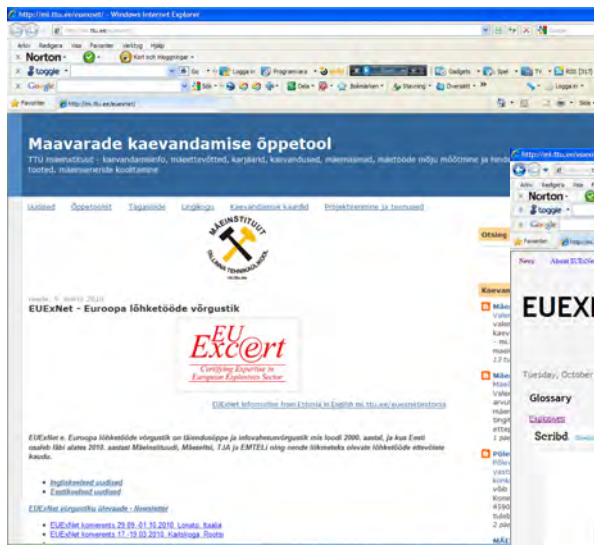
http://mi.ttu.ee/euexnet/ - Windows Internet Explorer

Arkiv Redigera Visa Favoriter Verktyg Hjälp

Norton

Kort och inloggningar

toggle

Logga in

Programvara

Google

Favoriter

http://mi.ttu.ee/euexnet/

Maavarade kaevandamise õppetool

TTU mäeinstituut - kaevandamisinfo, mäetehnika, karjäärid, kaevandused, mäemasinad, maktööde mõju mõõtmine ja hinda... tooted, mäeinseneride koolitamine

Uudised Õppetooli Tagasiside Lingikogu Kaevandamise kaardid Projekteerimine ja teenused

MÄEINSTITUUT TALLINNA TEHNIKAÜLIKOOL

reede, 5. märts 2010

EUExNet - Euroopa lõhketööde võrgustik

EU Exc@rt
Certifying Expertise in European Explosives Sector

EUExNet information from Estonia in English mi.ttu.ee/euexnetestonia

EUExNet e. Euroopa lõhketööde võrgustik on täiendusõppe ja infovahetusvõrgustik mis loodi 2000. aastal, ja kus Eesti osaleb läbi aliates 2010. aastast Mäeinstituudi, Mäeselts, TJA ja EMTELI ning nende liikmeteks olevate lõhketööde ettevõtete kaudu.

Inglisekeelsed uudised
Eestikeelsed uudised

EUExNet võrgustiku ülevaade - Newsletter

EUExNet konverents 29.09.-01.10.2010, Lonato, Itaalia
EUExNet konverents 17.-19.03.2010, Karlskoga, Rootsi

Otsing

Kaevan

http://mi.ttu.ee/euexnet/

Arkiv Redigera Visa Fav

Norton

toggle

Google

Favoriter

News About EUExNet

EUExN

Tuesday, October

Glossary

Explosives

Scribd